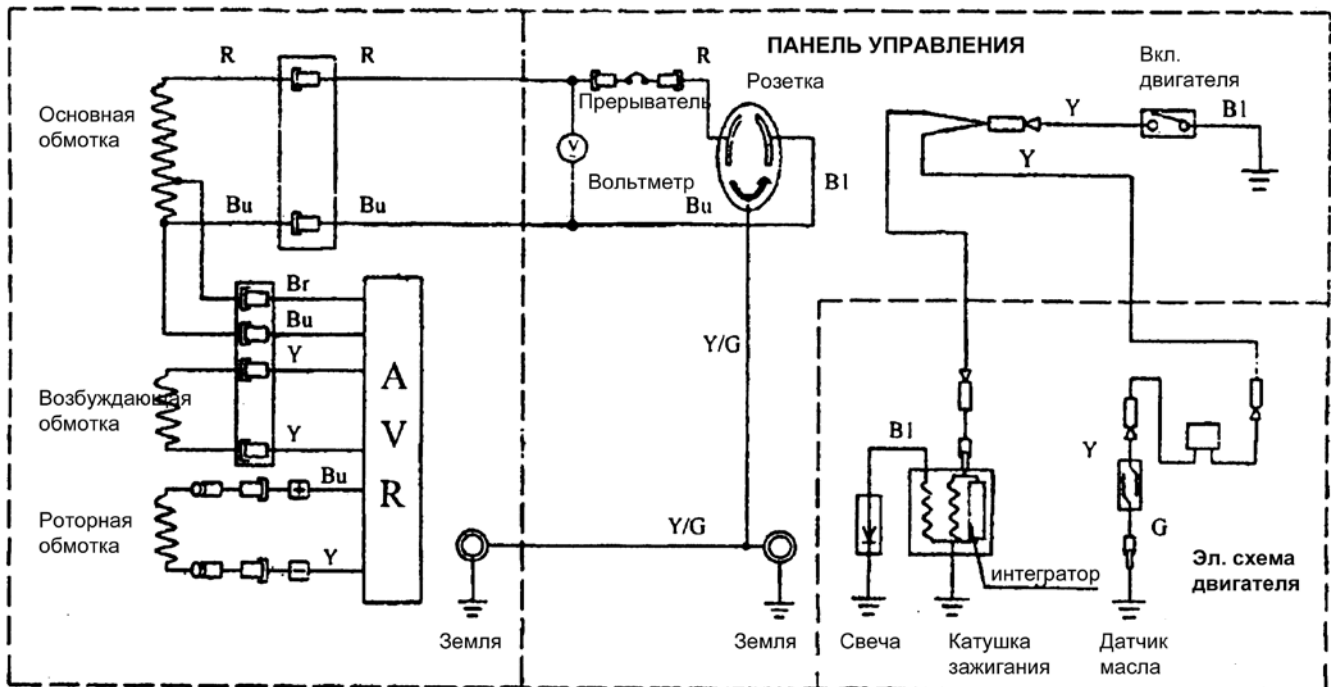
ПАНЕЛЬ УПРАВЛЕНИЯ

R
R
R
Основная обмотка
Прерыватель
Розетка
Вкл. двигателя
Y
Bl
Y
V
Вольтметр
Bl
Bu
Bu
Bu
Br
Bu
Y
Y/G
Возбуждающая обмотка
Y
A
V
R
Bu
Роторная обмотка
Y
Y/G
Bl
Y
G
интегратор
Эл. схема двигателя
Земля
Земля
Свеча
Катушка зажигания
Датчик масла